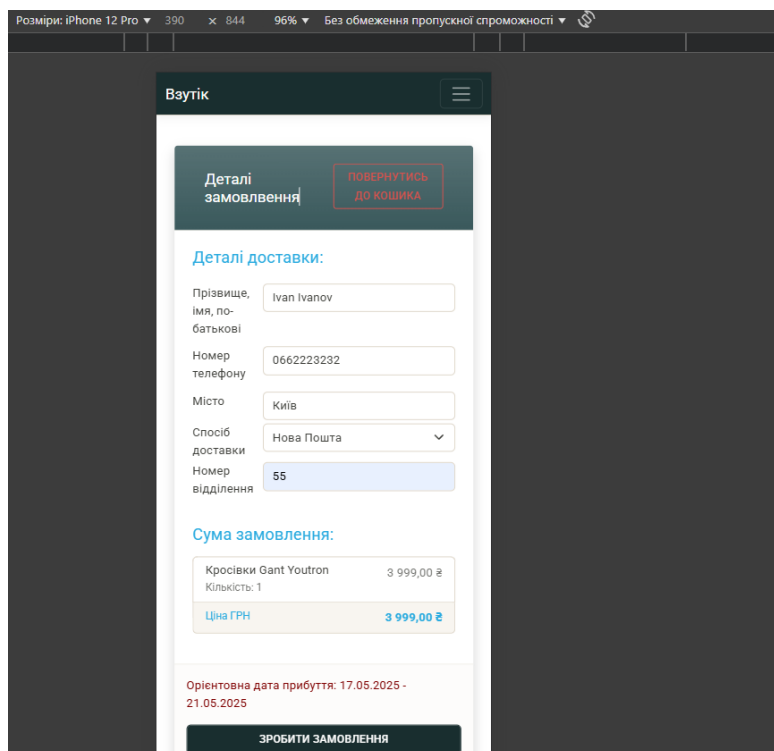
Розміри: iPhone 12 Pro ▾ 390 × 844 96% ▾ Без обмеження пропускної спроможності ▾

Взутік

Деталі замовлення

ПОВЕРНУТИСЬ ДО КОШИКА

Деталі доставки:

Прізвище, імя, по-батькові
Ivan Ivanov

Номер телефону
0662223232

Місто
Київ

Спосіб доставки
Нова Пошта

Номер відділення
55

Сума замовлення:

Кросівки Gant Youtron
Кількість: 1
3 999,00 ₴

Ціна ГРН
3 999,00 ₴

Орієнтовна дата прибуття: 17.05.2025 - 21.05.2025

ЗРОБИТИ ЗАМОВЛЕННЯ